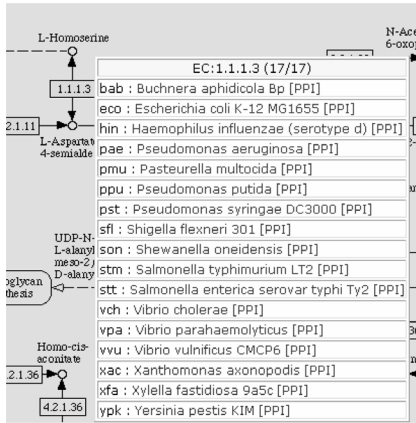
L-Homoserine

1.1.1.3

2.1.11

L-Aspartate 4-semialde

N-Ace 6-oxop

UDP-N- L-alanyl meso-2, D-alany

glycan thesis

Homo-cis- aconitate

2.1.36

4.2.1.36

| EC:1.1.1.3 (17/17) |
|---|
| bab : Buchnera aphidicola Bp [PPI] |
| eco : Escherichia coli K-12 MG1655 [PPI] |
| hin : Haemophilus influenzae (serotype d) [PPI] |
| pae : Pseudomonas aeruginosa [PPI] |
| pmu : Pasteurella multocida [PPI] |
| ppu : Pseudomonas putida [PPI] |
| pst : Pseudomonas syringae DC3000 [PPI] |
| sfl : Shigella flexneri 301 [PPI] |
| son : Shewanella oneidensis [PPI] |
| stm : Salmonella typhimurium LT2 [PPI] |
| stt : Salmonella enterica serovar typhi Ty2 [PPI] |
| vch : Vibrio cholerae [PPI] |
| vpa : Vibrio parahaemolyticus [PPI] |
| vvu : Vibrio vulnificus CMCP6 [PPI] |
| xac : Xanthomonas axonopodis [PPI] |
| xfa : Xylella fastidiosa 9a5c [PPI] |
| ypk : Yersinia pestis KIM [PPI] |